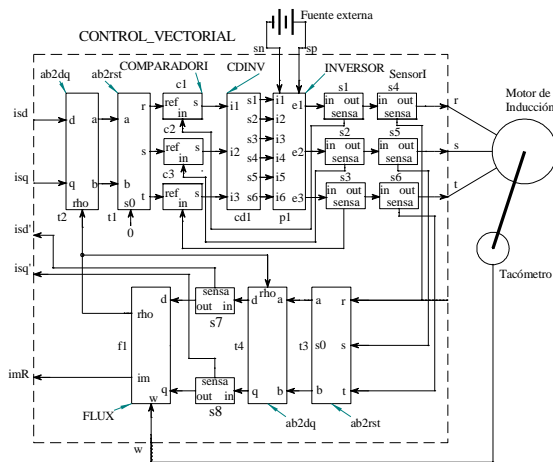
Fuente externa
sn sp
CONTROL_VECTORIAL
ab2dq ab2rst COMPARADORI CDINV INVERSOR SensorI
c1 s1 s4
r ref s i1 s1 i1 e1 in out in out r
a a in s2 i2 sensa sensa
isd d c2 s3 i3 s2 s5 Motor de
s ref s i2 s4 i4 e2 in out in out s Inducción
in s5 i5 sensa sensa
isq q b b c3 s6 i6 s3 s6
t ref s i3 s6 i6 e3 in out in out t
in sensa sensa
t2 rho t1 s0 cd1 p1
0
isd'
isq' Tacómetro
rho
d sensa d a a r
rho out in
s7
f1 t4 t3 s0 s
imR im
sensa
q out in q b b t
FLUX w s8
ab2dq ab2rst
w